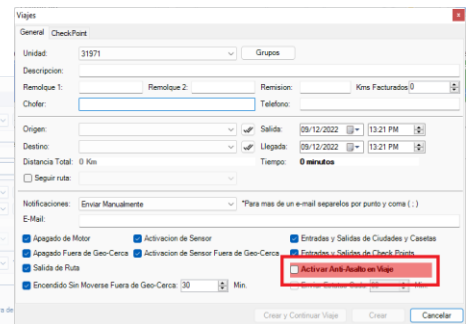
Viajes

General | CheckPoint

Unidad: 31971 | Grupos

Descripcion:

Remolque 1: | Remolque 2: | Remision: | Kms Facturados 0

Chofer: | Telefono:

Origen: | Salida: 09/12/2022 | 13:21 PM

Destino: | Llegada: 09/12/2022 | 13:21 PM

Distancia Total: 0 Km | Tiempo: 0 minutos

Seguir ruta:

Notificaciones: Enviar Manualmente | *Para mas de un e-mail separelos por punto y coma ( ; )

E-Mail:

Apagado de Motor | Activacion de Sensor | Entradas y Salidas de Ciudades y Casetas

Apagado Fuera de Geo-Cerca | Activacion de Sensor Fuera de Geo-Cerca | Entradas y Salidas de Check Points

Salida de Ruta | Activar Anti-Asalto en Viaje

Encendido Sin Moverse Fuera de Geo-Cerca: 30 Min. | Enviar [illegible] 30 Min.

Crear y Continuar Viaje | Crear | Cancelar